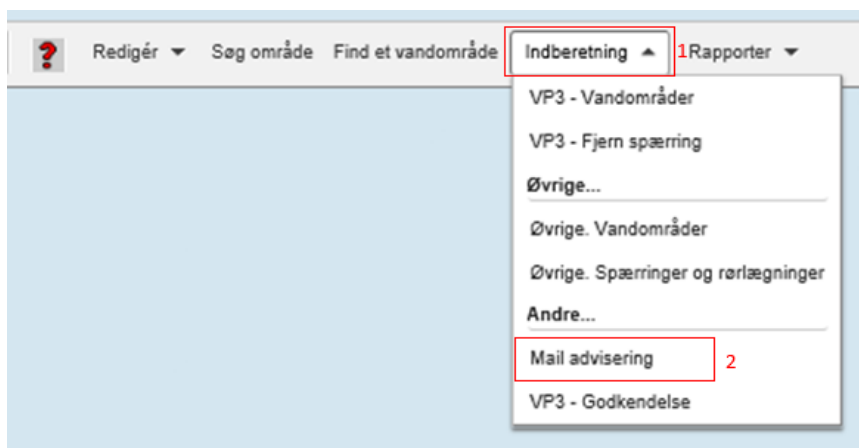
? Redigér ▾ Søg område Find et vandområde Indberetning ▴ 1 Rapporter ▾

VP3 - Vandområder

VP3 - Fjern spærring

Øvrige...

Øvrige. Vandområder

Øvrige. Spærringer og rørlægninger

Andre...

Mail advisering 2

VP3 - Godkendelse